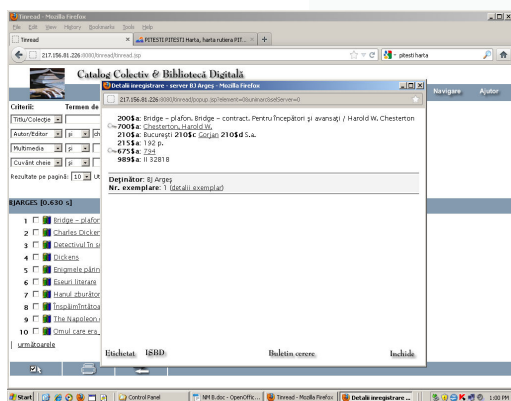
Tinread - Mozilla Firefox
File Edit View History Bookmarks Tools Help
Tinread × PITESTI PITESTI Harta, harta rutiera PIT... × +
217.156.81.226:8080/tinread/tinread.jsp
pitesti harta

Catalog Colectiv & Bibliotecă Digitală
Navigare Ajutor

Criterii: Termen de
Titlu/Colecţie
Autor/Editor şi
Multimedia şi
Cuvânt cheie şi
Rezultate pe pagină: 10

BJARGES [0.630 s]
1 Bridge – plafon
2 Charles Dicken
3 Detectivul în s
4 Dickens
5 Enigmele pării
6 Eseuri literare
7 Hanul zburător
8 Înspăimîntătoa
9 The Napoleon
10 Omul care era
| următoarele

Detalii inregistrare - server BJ Argeș - Mozilla Firefox
217.156.81.226:8080/tinread/popup.jsp?element=0&unexpandedServer=0

200$a: Bridge – plafon. Bridge – contract. Pentru începători și avansați / Harold W. Chesterton
700$a: Chesterton, Harold W.
210$a: București 210$c Gorjan 210$d S.a.
215$a: 192 p.
675$a: 794
989$a: II 32818

Deținător: BJ Argeș
Nr. exemplare: 1 (detalii exemplar)

Etichetat ISBD Buletin cerere Inchide

Start Control Panel NM 8.doc - OpenOffic... Tinread - Mozilla Firefox Detalii inregistrare ... 1:00 PM